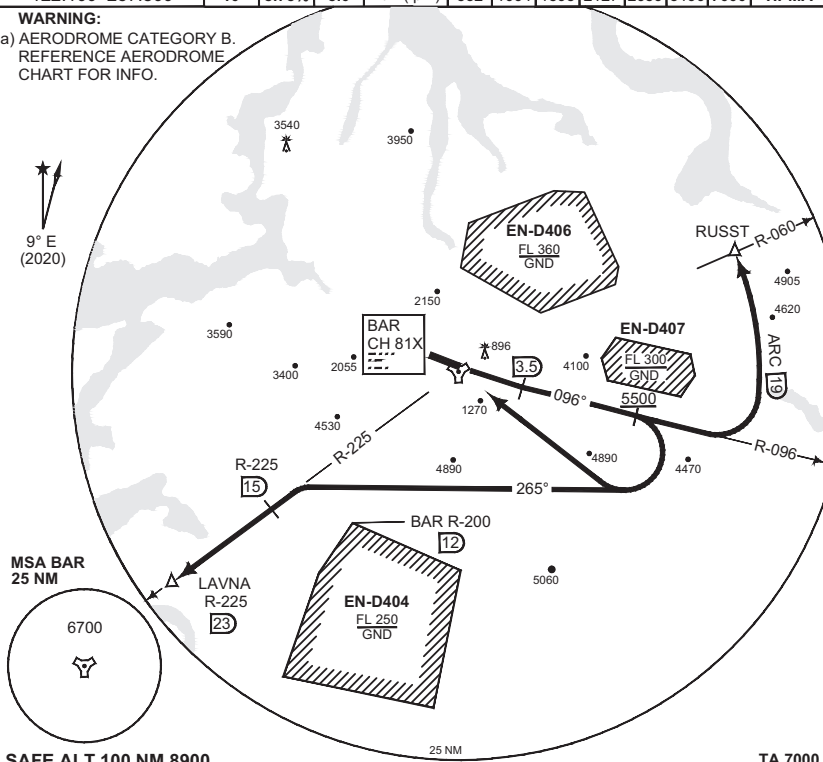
WARNING:
a) AERODROME CATEGORY B. REFERENCE AERODROME CHART FOR INFO.

3540
3950

9° E
(2020)

EN-D406
FL 360
GND

RUSST
R-060

4905
4620

2150

3590

BAR
CH 81X

896

EN-D407
FL 300
GND

ARC
19

3400
2055

3.5

4100

096°

5500

1270

4530

R-225

4890

4890

4470

R-096

R-225
15

265°

BAR R-200
12

MSA BAR
25 NM

LAVNA
R-225
23

5060

EN-D404
FL 250
GND

6700

25 NM

SAFE ALT 100 NM 8900

TA 7000